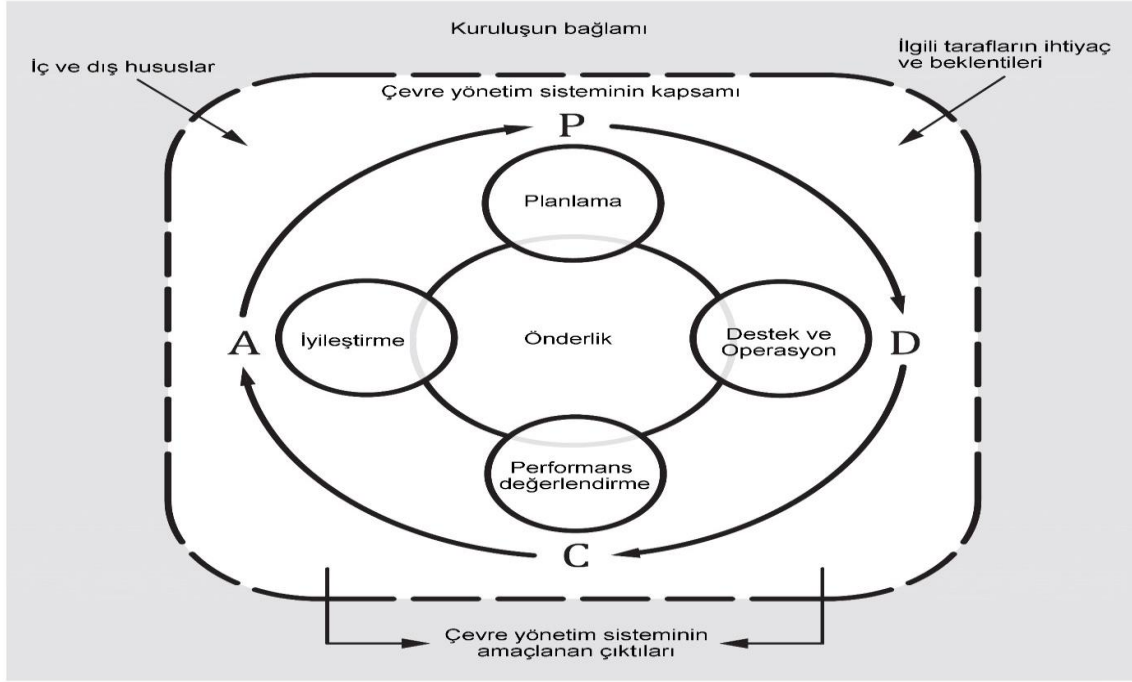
Kuruluşun bağlamı

İç ve dış hususlar

İlgili tarafların ihtiyaç ve beklentileri

Çevre yönetim sisteminin kapsamı

P

Planlama

A

İyileştirme

Önderlik

Destek ve Operasyon

D

Performans değerlendirme

C

Çevre yönetim sisteminin amaçlanan çıktıları